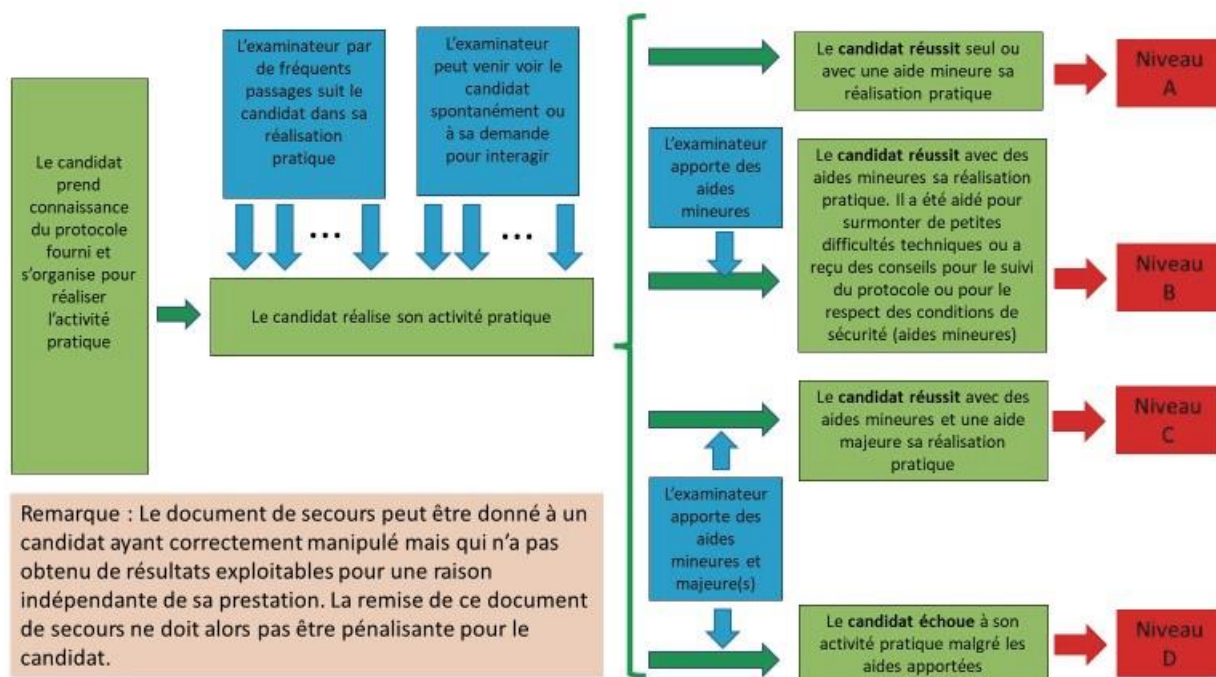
Le candidat prend connaissance du protocole fourni et s'organise pour réaliser l'activité pratique

L'examinateur par de fréquents passages suit le candidat dans sa réalisation pratique

L'examinateur peut venir voir le candidat spontanément ou à sa demande pour interagir

...

...

Le candidat réalise son activité pratique

Le **candidat réussit** seul ou avec une aide mineure sa réalisation pratique

Niveau A

L'examinateur apporte des aides mineures

Le **candidat réussit** avec des aides mineures sa réalisation pratique. Il a été aidé pour surmonter de petites difficultés techniques ou a reçu des conseils pour le suivi du protocole ou pour le respect des conditions de sécurité (aides mineures)

Niveau B

Le **candidat réussit** avec des aides mineures et une aide majeure sa réalisation pratique

Niveau C

L'examinateur apporte des aides mineures et majeure(s)

Le **candidat échoue** à son activité pratique malgré les aides apportées

Niveau D

Remarque : Le document de secours peut être donné à un candidat ayant correctement manipulé mais qui n'a pas obtenu de résultats exploitables pour une raison indépendante de sa prestation. La remise de ce document de secours ne doit alors pas être pénalisante pour le candidat.